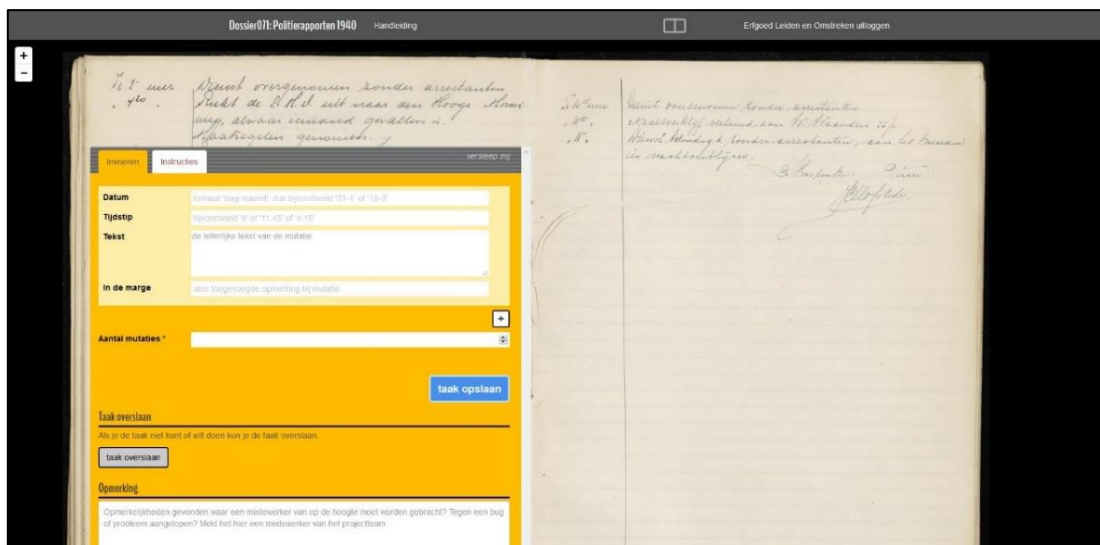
Dossier071: Politierapporten 1940 Handleiding

Erfgoed Leiden en Omstreken uitloggen

+
-

½ 8 uur Bewust overgenomen zonder arrestanten
„ 40 Rukt de B.H.J. uit naar den Hooge Hoeuweg, alwaar iemand gevallen is. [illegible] geroepen.

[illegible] uur Dienst overgenomen zonder arrestanten
„ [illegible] Assistentie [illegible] aan W. Alexander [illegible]
„ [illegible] Dienst beëindigd zonder arrestanten, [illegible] het bureau in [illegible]
De Inspecteur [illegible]
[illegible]

Invoeren Instructies versleep mij

Datum formaat 'dag-maand', dus bijvoorbeeld '31-1' of '15-3'
Tijdstip bijvoorbeeld '8' of '11.45' of '4.15'
Tekst de letterlijke tekst van de mutatie
In de marge later toegevoegde opmerking bij mutatie

+

Aantal mutaties *

taak opslaan

Taak overslaan
Als je de taak niet kunt of wilt doen kun je de taak overslaan.
taak overslaan

Opmerking
Opmerkelijkheden gevonden waar een medewerker van op de hoogte moet worden gebracht? Tegen een bug of probleem aangelopen? Meld het hier een medewerker van het projectteam.